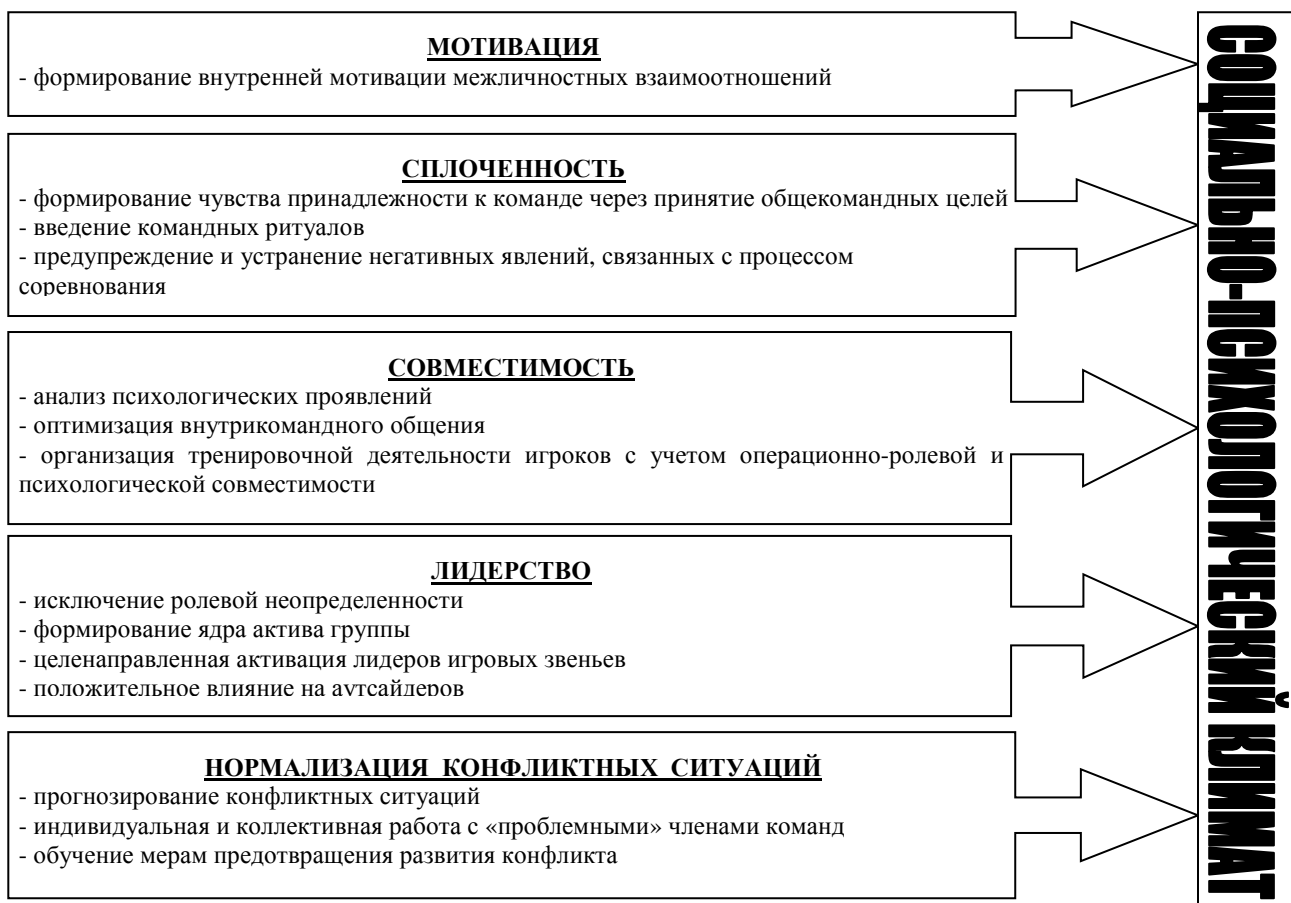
МОТИВАЦИЯ
- формирование внутренней мотивации межличностных взаимоотношений

СПЛОЧЕННОСТЬ
- формирование чувства принадлежности к команде через принятие общекомандных целей
- введение командных ритуалов
- предупреждение и устранение негативных явлений, связанных с процессом соревнования

СОВМЕСТИМОСТЬ
- анализ психологических проявлений
- оптимизация внутрикомандного общения
- организация тренировочной деятельности игроков с учетом операционно-ролевой и психологической совместимости

ЛИДЕРСТВО
- исключение ролевой неопределенности
- формирование ядра актива группы
- целенаправленная активация лидеров игровых звеньев
- положительное влияние на аутсайдеров

НОРМАЛИЗАЦИЯ КОНФЛИКТНЫХ СИТУАЦИЙ
- прогнозирование конфликтных ситуаций
- индивидуальная и коллективная работа с «проблемными» членами команд
- обучение мерам предотвращения развития конфликта

СОЦИАЛЬНО-ПСИХОЛОГИЧЕСКИЙ КЛИМАТ